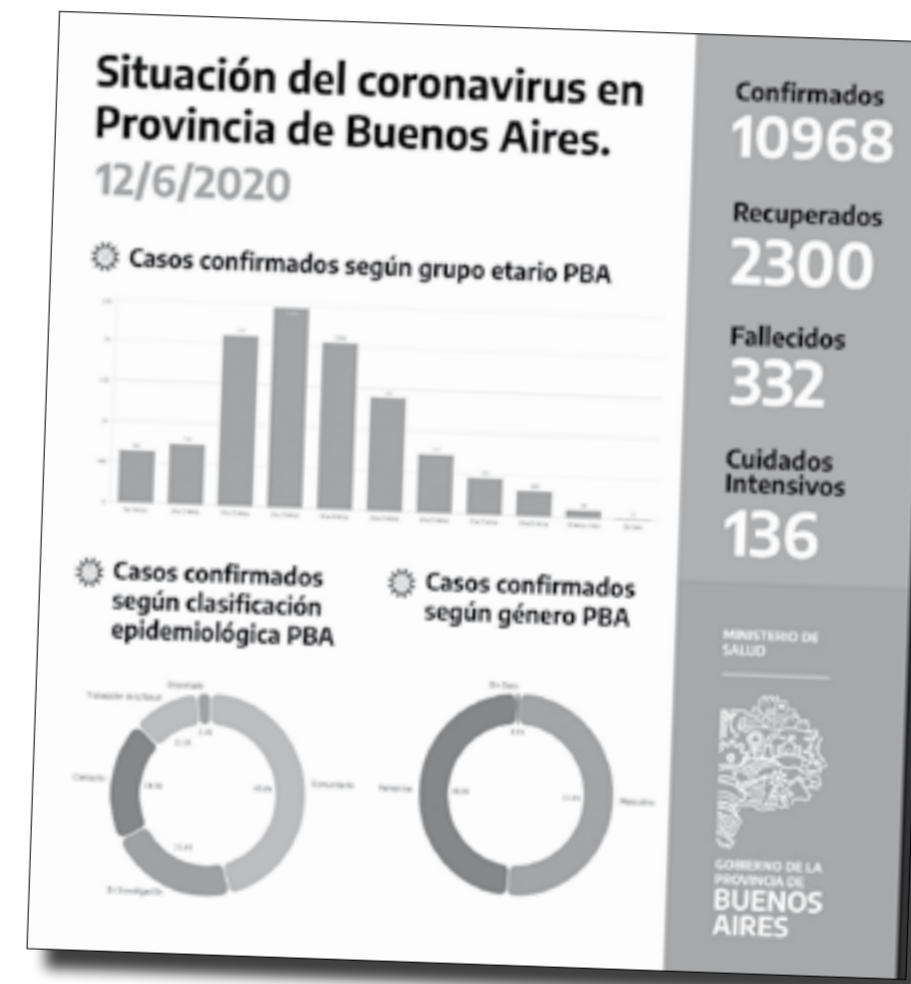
Situación del coronavirus en Provincia de Buenos Aires.
12/6/2020

Casos confirmados según grupo etario PBA

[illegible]

Casos confirmados según clasificación epidemiológica PBA

Trabajador de la Salud
Importado
Contacto
Comunitario
En Investigación
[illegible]

Casos confirmados según género PBA

Sin Dato
Femenino
Masculino
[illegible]

Confirmados
10968
Recuperados
2300
Fallecidos
332
Cuidados Intensivos
136

MINISTERIO DE SALUD

GOBIERNO DE LA PROVINCIA DE
BUENOS AIRES